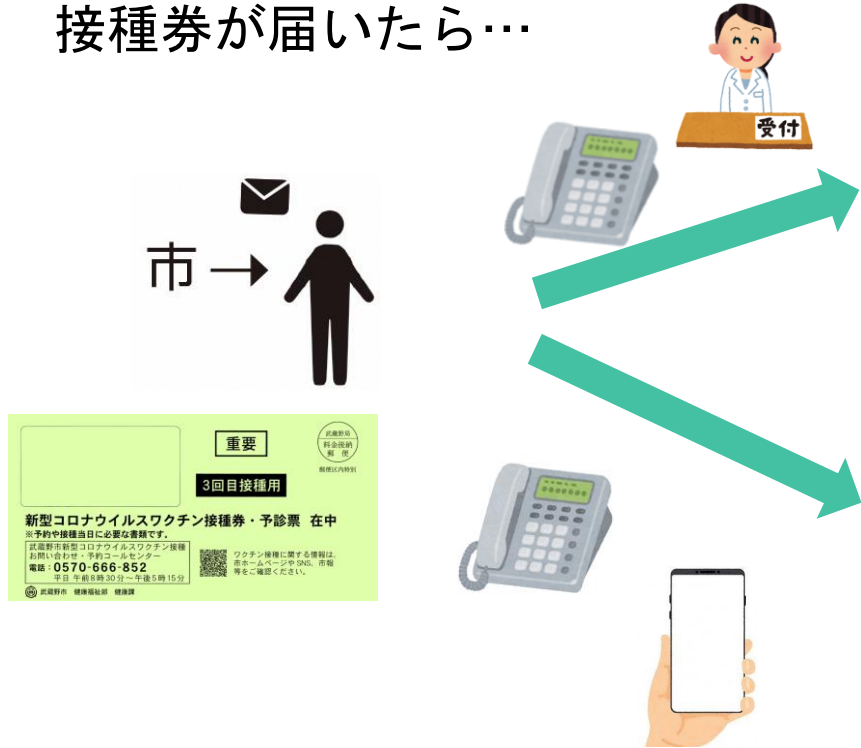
接種券が届いたら…

受付

市→

重要

武蔵野局
料金後納
郵便

郵便区内特別

3回目接種用

新型コロナウイルスワクチン接種券・予診票　在中

※予約や接種当日に必要な書類です。

武蔵野市新型コロナウイルスワクチン接種
お問い合わせ・予約コールセンター
電話：0570-666-852
平日 午前8時30分～午後5時15分

ワクチン接種に関する情報は、市ホームページや SNS、市報等をご確認ください。

武蔵野市　健康福祉部　健康課